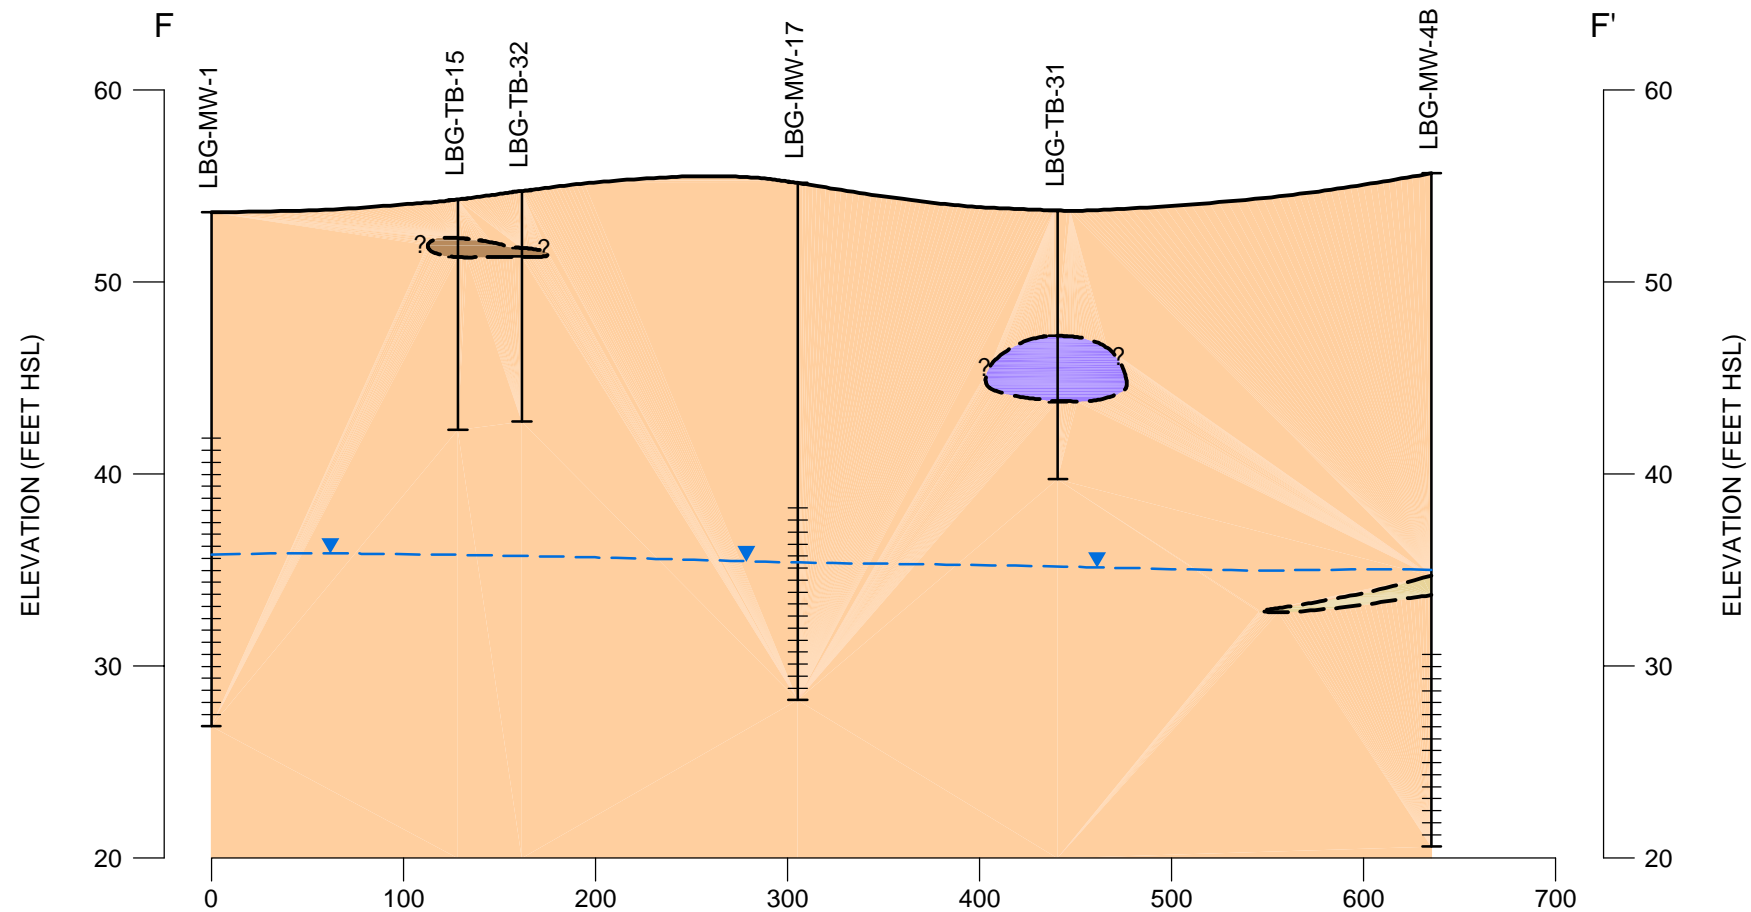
F

F'

LBG-MW-1

LBG-TB-15

LBG-TB-32

LBG-MW-17

LBG-TB-31

LBG-MW-4B

60

50

40

30

20

ELEVATION (FEET HSL)

60

50

40

30

20

ELEVATION (FEET HSL)

?

?

?

?

0

100

200

300

400

500

600

700